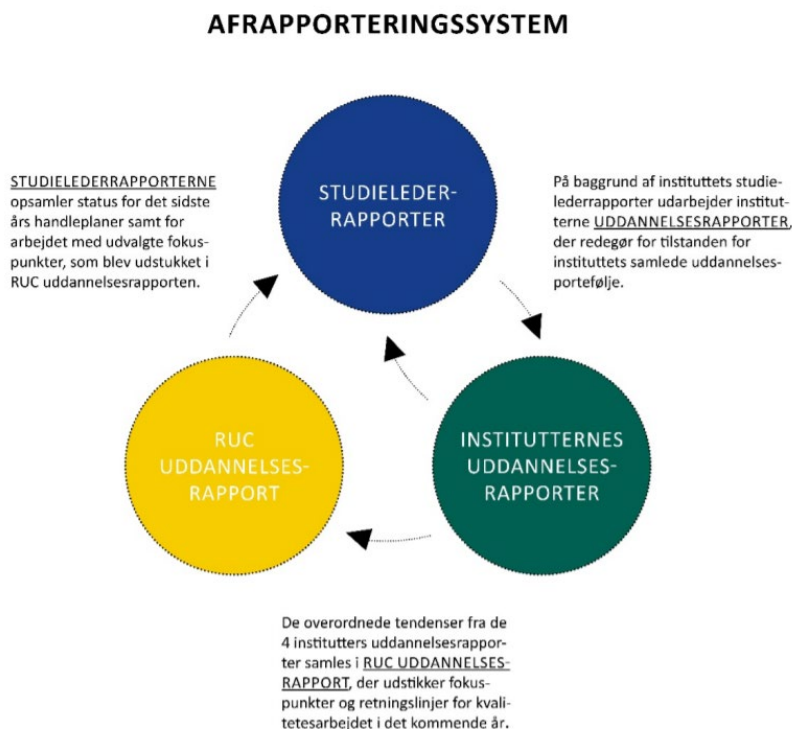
AFRAPPORTERINGSSYSTEM

STUDIELEDERRAPPORTERNE opsamler status for det sidste års handleplaner samt for arbejdet med udvalgte fokuspunkter, som blev udstukket i RUC uddannelsesrapporten.

STUDIELEDER-RAPPORTER

På baggrund af instituttets studielederrapporter udarbejder institutterne UDDANNELSESRAPPORTER, der redegør for tilstanden for instituttets samlede uddannelsesportefølje.

RUC UDDANNELSES-RAPPORT

INSTITUTTERNES UDDANNELSES-RAPPORTER

De overordnede tendenser fra de 4 institutters uddannelsesrapporter samles i RUC UDDANNELSES-RAPPORT, der udstikker fokuspunkter og retningslinjer for kvalitetesarbejdet i det kommende år.